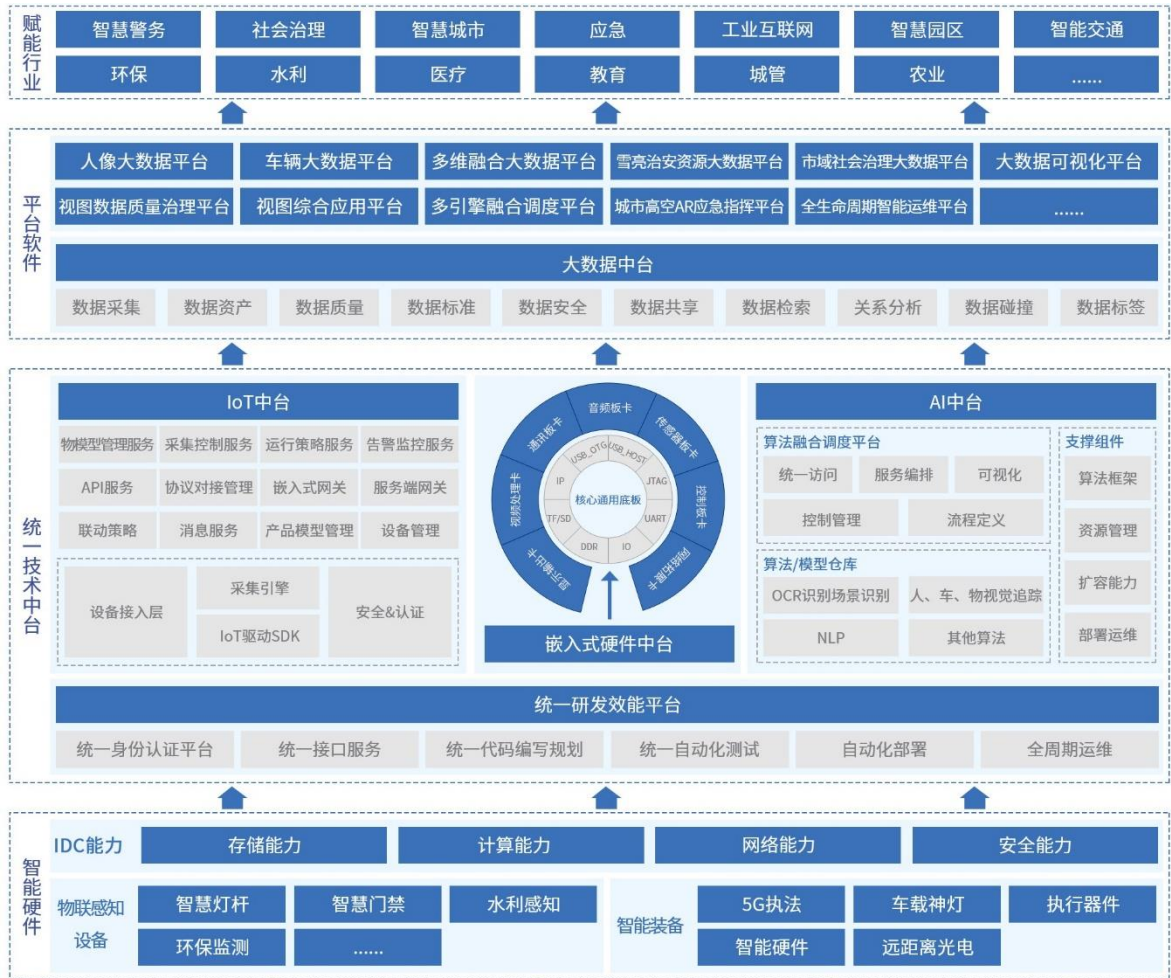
赋能行业

智慧警务 社会治理 智慧城市 应急 工业互联网 智慧园区 智能交通
环保 水利 医疗 教育 城管 农业 ......

平台软件

人像大数据平台 车辆大数据平台 多维融合大数据平台 雪亮治安资源大数据平台 市域社会治理大数据平台 大数据可视化平台
视图数据质量治理平台 视图综合应用平台 多引擎融合调度平台 城市高空AR应急指挥平台 全生命周期智能运维平台 ......

大数据中台

数据采集 数据资产 数据质量 数据标准 数据安全 数据共享 数据检索 关系分析 数据碰撞 数据标签

统一技术中台

IoT中台

物模型管理服务 采集控制服务 运行策略服务 告警监控服务
API服务 协议对接管理 嵌入式网关 服务端网关
联动策略 消息服务 产品模型管理 设备管理
设备接入层 采集引擎 IoT驱动SDK 安全&认证

音频板卡 传感器板卡 控制板卡 网络通信板卡 算法板卡 视频处理卡 通讯板卡
USB_OTG USB_HOST JTAG UART IO DDR TF/SD IP
核心通用底板

嵌入式硬件中台

AI中台

算法融合调度平台
统一访问 服务编排 可视化
控制管理 流程定义

算法/模型仓库
OCR识别场景识别 人、车、物视觉追踪
NLP 其他算法

支撑组件
算法框架
资源管理
扩容能力
部署运维

统一研发效能平台

统一身份认证平台 统一接口服务 统一代码编写规划 统一自动化测试 自动化部署 全周期运维

智能硬件

IDC能力 存储能力 计算能力 网络能力 安全能力

物联感知设备 智慧灯杆 智慧门禁 水利感知 环保监测 ......

智能装备 5G执法 车载神灯 执行器件 智能硬件 远距离光电